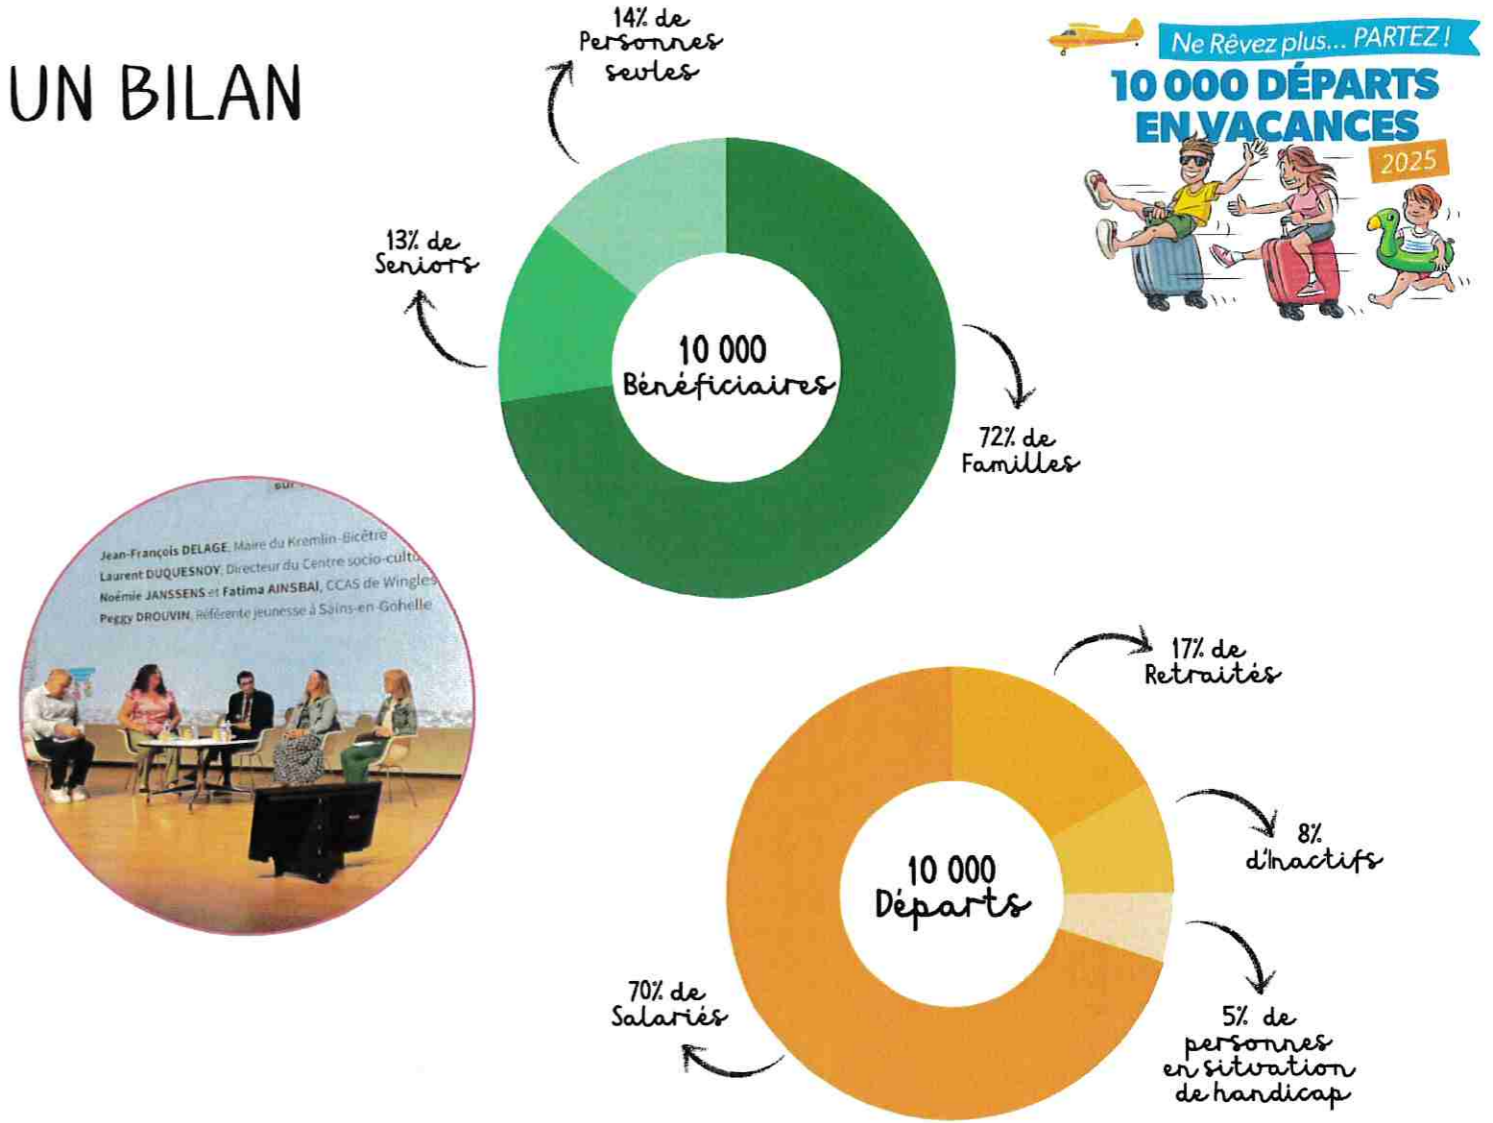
UN BILAN

14% de Personnes seules

Ne Rêvez plus... PARTEZ !
10 000 DÉPARTS EN VACANCES
2025

13% de Seniors

10 000 Bénéficiaires

72% de Familles

sur

Jean-François DELAGE, Maire du Kremlin-Bicêtre
Laurent DUQUESNOY, Directeur du Centre socio-cultu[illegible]
Noémie JANSSENS et Fatima AINSBAI, CCAS de Wingles
Peggy DROUVIN, Référente jeunesse à Sains-en-Gohelle

17% de Retraités

8% d'Inactifs

10 000 Départs

70% de Salariés

5% de personnes en situation de handicap